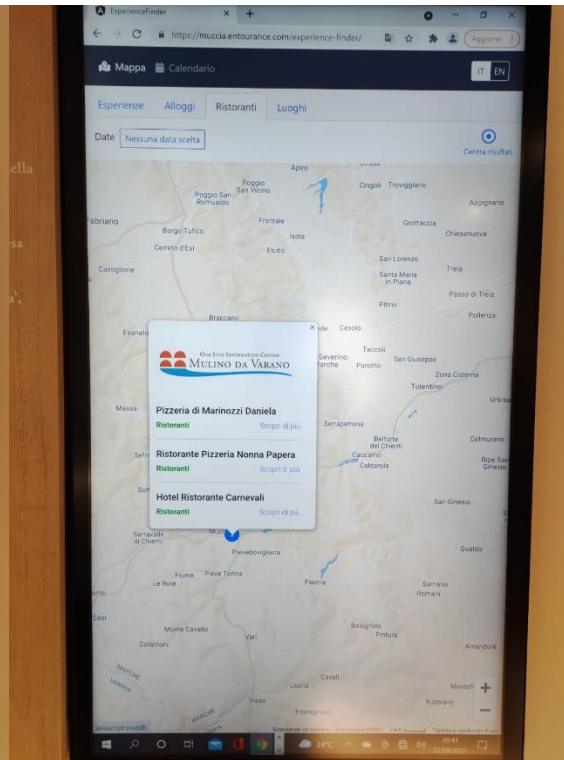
ExperienceFinder
https://muccia.entourance.com/experience-finder/
Aggiorna

Mappa Calendario
IT EN

Esperienze Alloggi Ristoranti Luoghi

Date Nessuna data scelta
Centra risultati

Apiro
Poggio San Vicino
Poggio San Romualdo
Cingoli
Troviggiano
Appignano
Fabriano
Borgo Tufico
Frontale
Grottaccia
Isola
Chiesanuova
Cerreto d'Esi
Elcito
San Lorenzo
Castiglione
Treia
Santa Maria in Piana
Passo di Treia
Pitino
Pollenza
Braccano
Esanatoglia
Cesolo
Taccoli
Severino Marche
Parolito
San Giuseppe
Zona Cisterna
Tolentino
Massa
Urbisaglia
Serrapetrona
Belforte del Chienti
Colmurano
Caccamo
Caldarola
Ripe San Ginesio
San Ginesio
Serravalle di Chienti
Muccia
Pievebovigliana
Gualdo
Fiume
Pieve Torina
La Rote
Fiastra
Sarnano
Romani
Monte Cavallo
Bolognola
Pintura
Colleltoni
Visso
Amandola
Casali
Ussita
Montefortino
Rubbiano
Frontignano
Marche
Umbria

One Stop Information Center
Mulino da Varano

Pizzeria di Marinozzi Daniela
Ristoranti
Scopri di più

Ristorante Pizzeria Nonna Papera
Ristoranti
Scopri di più

Hotel Ristorante Carnevali
Ristoranti
Scopri di più

javascript:void(0)
24°C
09:41
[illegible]
ella
sa